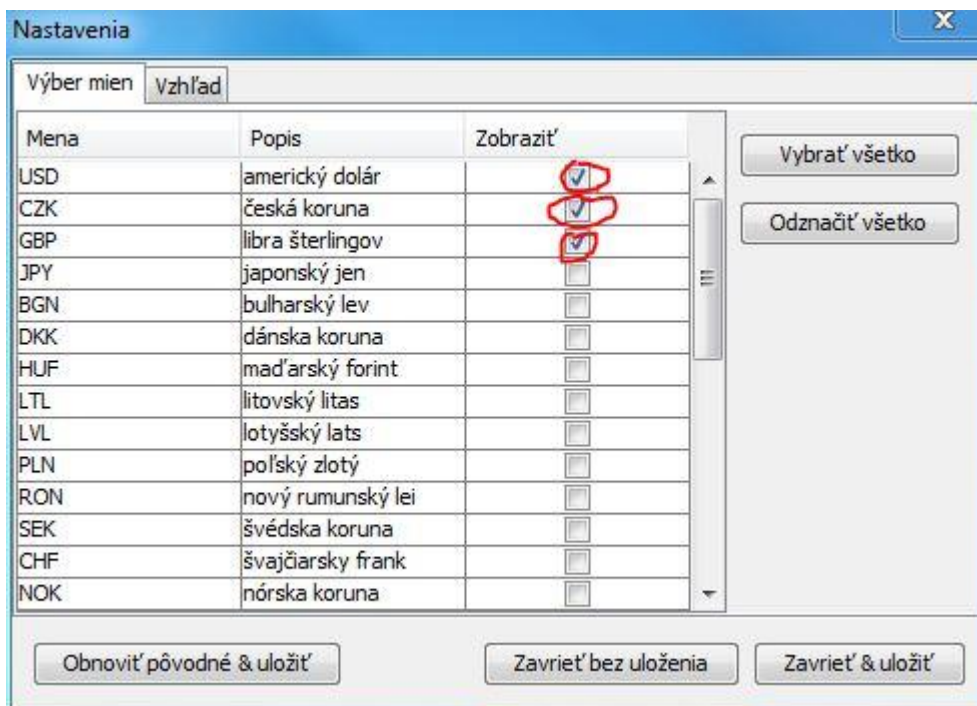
Nastavenia

Výber mien | Vzhľad

| Mena | Popis | Zobraziť |
|---|---|---|
| USD | americký dolár | ☑ |
| CZK | česká koruna | ☑ |
| GBP | libra šterlingov | ☑ |
| JPY | japonský jen | ☐ |
| BGN | bulharský lev | ☐ |
| DKK | dánska koruna | ☐ |
| HUF | maďarský forint | ☐ |
| LTL | litovský litas | ☐ |
| LVL | lotyšský lats | ☐ |
| PLN | poľský zlotý | ☐ |
| RON | nový rumunský lei | ☐ |
| SEK | švédska koruna | ☐ |
| CHF | švajčiarsky frank | ☐ |
| NOK | nórska koruna | ☐ |

Vybrať všetko

Odznačiť všetko

Obnoviť pôvodné & uložiť

Zavrieť bez uloženia

Zavrieť & uložiť